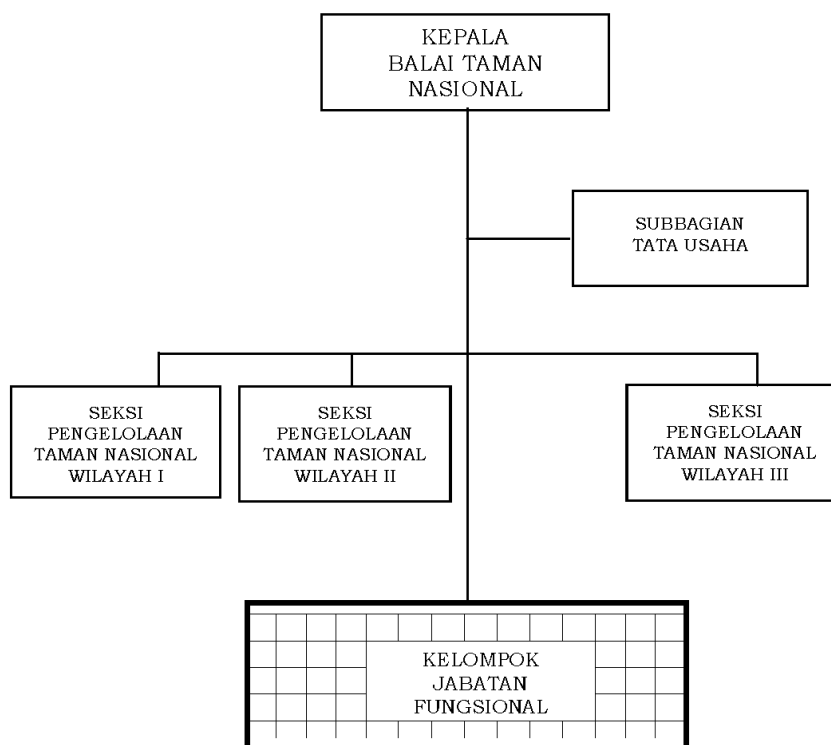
KEPALA
BALAI TAMAN
NASIONAL

SUBBAGIAN
TATA USAHA

SEKSI
PENGELOLAAN
TAMAN NASIONAL
WILAYAH I

SEKSI
PENGELOLAAN
TAMAN NASIONAL
WILAYAH II

SEKSI
PENGELOLAAN
TAMAN NASIONAL
WILAYAH III

KELOMPOK
JABATAN
FUNGSIONAL